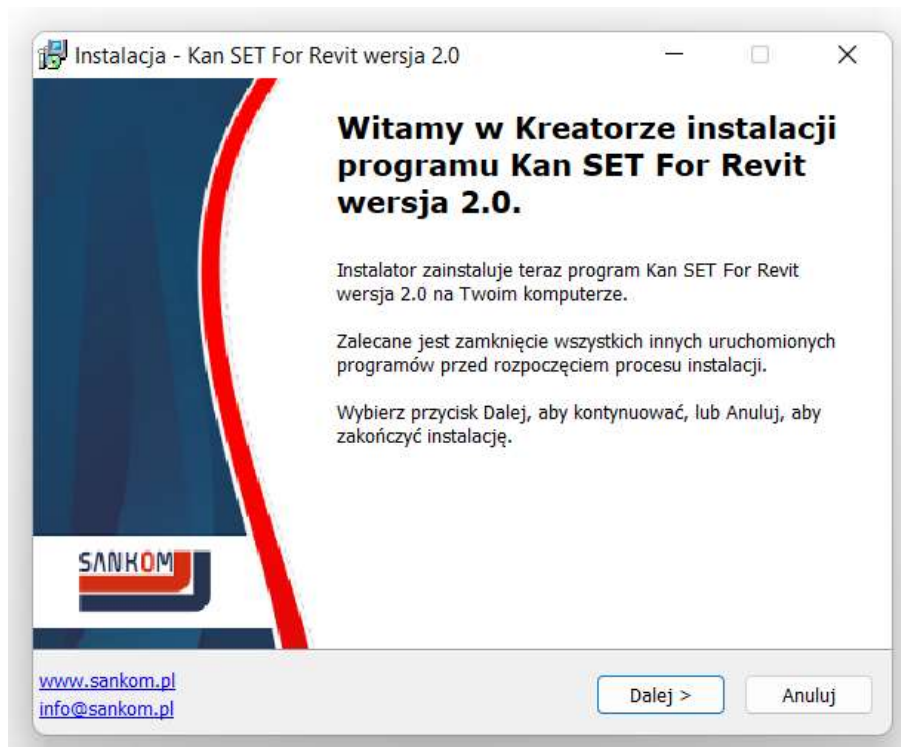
Instalacja - Kan SET For Revit wersja 2.0

Witamy w Kreatorze instalacji programu Kan SET For Revit wersja 2.0.

Instalator zainstaluje teraz program Kan SET For Revit wersja 2.0 na Twoim komputerze.

Zalecane jest zamknięcie wszystkich innych uruchomionych programów przed rozpoczęciem procesu instalacji.

Wybierz przycisk Dalej, aby kontynuować, lub Anuluj, aby zakończyć instalację.

SANKOM

www.sankom.pl
info@sankom.pl

Dalej >
Anuluj